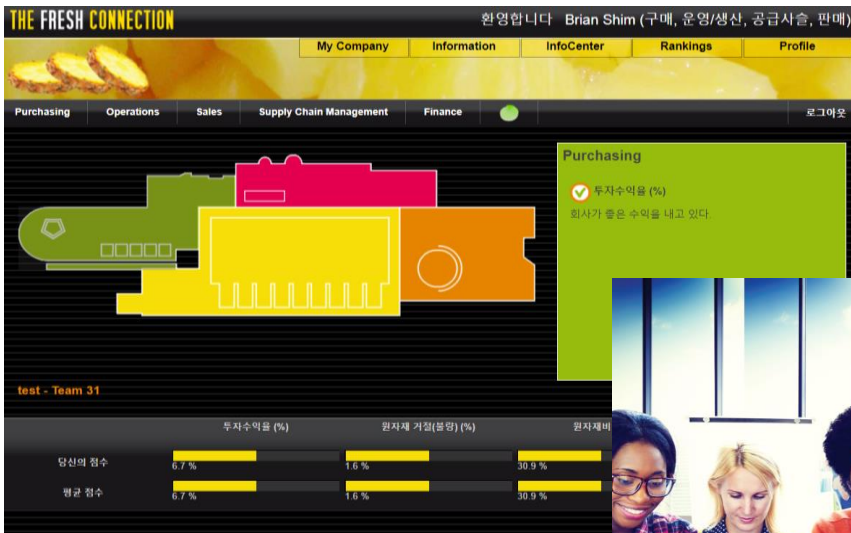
THE FRESH CONNECTION

환영합니다 Brian Shim (구매, 운영/생산, 공급사슬, 판매)

My Company
Information
InfoCenter
Rankings
Profile

Purchasing
Operations
Sales
Supply Chain Management
Finance
로그아웃

Purchasing

투자수익율 (%)
회사가 좋은 수익을 내고 있다.

test - Team 31

| | 투자수익율 (%) | 원자재 거절(불량) (%) | 원자재비 |
|---|---|---|---|
| 당신의 점수 | 6.7 % | 1.6 % | 30.9 % |
| 평균 점수 | 6.7 % | 1.6 % | 30.9 % |